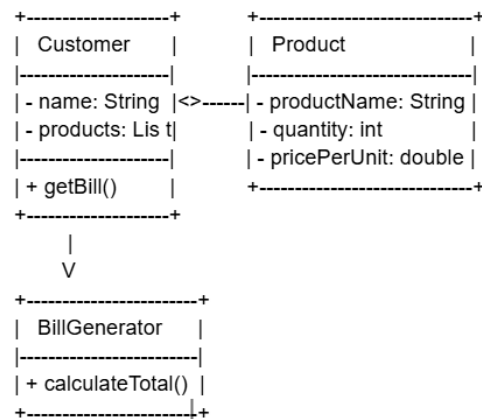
+-------------------+        +---------------------------+
| Customer |        | Product |
|-------------------|        |---------------------------|
| - name: String |<>------| - productName: String |
| - products: Lis t|        | - quantity: int |
|-------------------|        | - pricePerUnit: double |
| + getBill() |        +---------------------------+
+-------------------+
|
V
+---------------------+
| BillGenerator |
|---------------------|
| + calculateTotal() |
+---------------------+